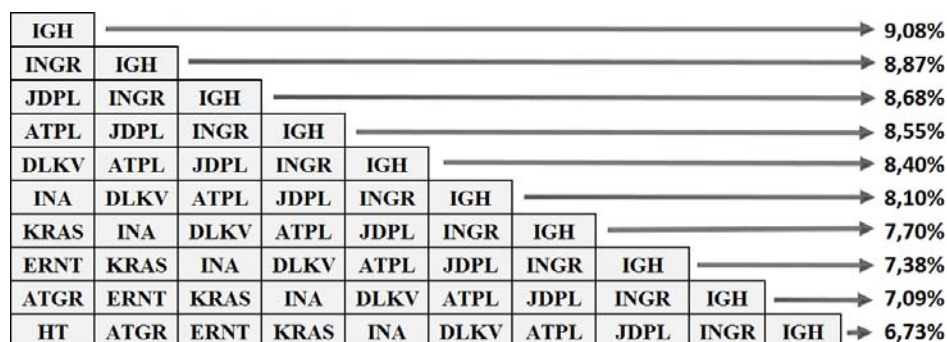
IGH 9,08%
INGR IGH 8,87%
JDPL INGR IGH 8,68%
ATPL JDPL INGR IGH 8,55%
DLKV ATPL JDPL INGR IGH 8,40%
INA DLKV ATPL JDPL INGR IGH 8,10%
KRAS INA DLKV ATPL JDPL INGR IGH 7,70%
ERNT KRAS INA DLKV ATPL JDPL INGR IGH 7,38%
ATGR ERNT KRAS INA DLKV ATPL JDPL INGR IGH 7,09%
HT ATGR ERNT KRAS INA DLKV ATPL JDPL INGR IGH 6,73%